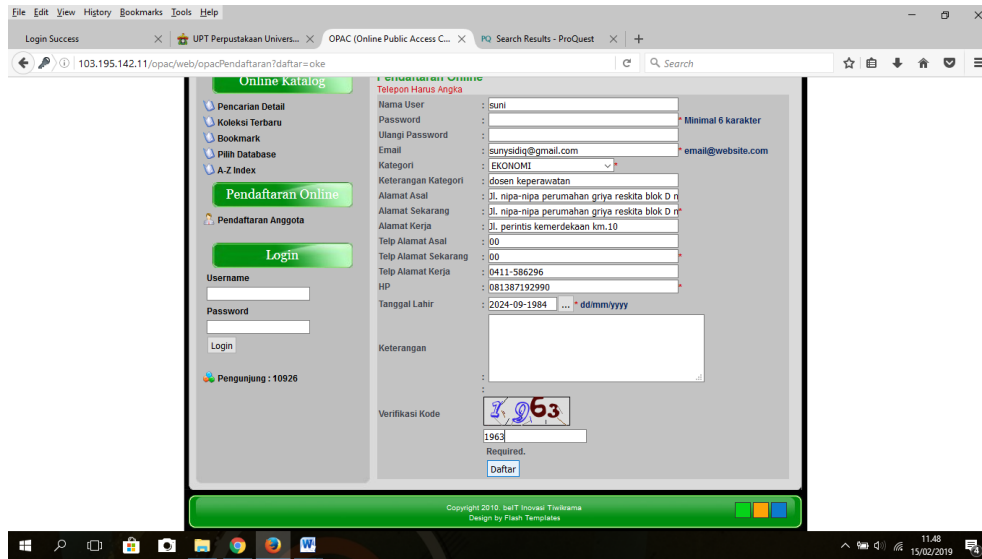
File Edit View History Bookmarks Tools Help

Login Success ×
UPT Perpustakaan Univers... ×
OPAC (Online Public Access C... ×
Search Results - ProQuest ×
+

103.195.142.11/opac/web/opacPendaftaran?daftar=oke
Search

Online Katalog
Pencarian Detail
Koleksi Terbaru
Bookmark
Pilih Database
A-Z Index

Pendaftaran Online
Pendaftaran Anggota

Login
Username
Password
Login

Pengunjung : 10926

Pendaftaran Online
Telepon Harus Angka

| | | |
|---|---|---|
| Nama User | : suni | |
| Password | : | * Minimal 6 karakter |
| Ulangi Password | : | |
| Email | : sunysidiq@gmail.com | * email@website.com |
| Kategori | : EKONOMI | * |
| Keterangan Kategori | : dosen keperawatan | |
| Alamat Asal | : Jl. nipa-nipa perumahan griya reskita blok D n | * |
| Alamat Sekarang | : Jl. nipa-nipa perumahan griya reskita blok D n | * |
| Alamat Kerja | : Jl. perintis kemerdekaan km.10 | |
| Telp Alamat Asal | : 00 | |
| Telp Alamat Sekarang | : 00 | * |
| Telp Alamat Kerja | : 0411-586296 | |
| HP | : 081387192990 | * |
| Tanggal Lahir | : 2024-09-1984 ... | * dd/mm/yyyy |
| Keterangan | : | |
| Verifikasi Kode | : 1963 | |

1963
Required.
Daftar

Copyright 2010. beIT Inovasi Tiwikrama
Design by Flash Templates

11.48
15/02/2019